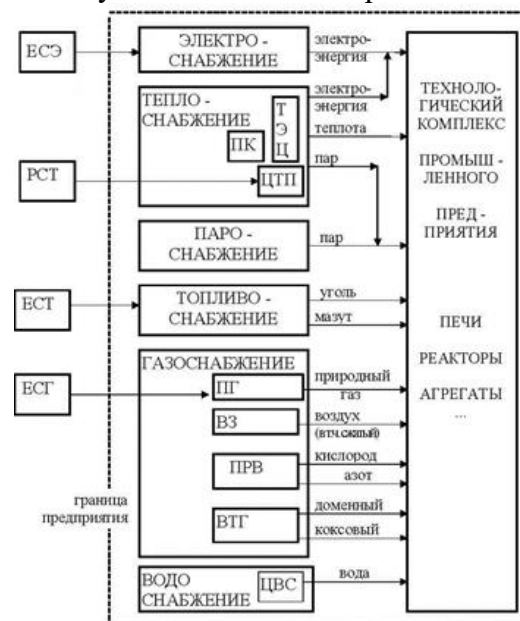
ЕСЭ

ЭЛЕКТРО - СНАБЖЕНИЕ

электро-энергия

электро-энергия

ТЕПЛО - СНАБЖЕНИЕ

ТЭЦ

ПК

РСТ

ЦТП

теплота

пар

ПАРО - СНАБЖЕНИЕ

пар

ЕСТ

ТОПЛИВО - СНАБЖЕНИЕ

уголь

мазут

ГАЗОСНАБЖЕНИЕ

ЕСГ

ПГ

природный газ

ВЗ

воздух (в т.ч. сжатый)

ПРВ

кислород

азот

ВТГ

доменный

коксовый

граница предприятия

ВОДО СНАБЖЕНИЕ

ЦВС

вода

ТЕХНОЛОГИЧЕСКИЙ КОМПЛЕКС ПРОМЫШЛЕННОГО ПРЕДПРИЯТИЯ

ПЕЧИ

РЕАКТОРЫ

АГРЕГАТЫ

...